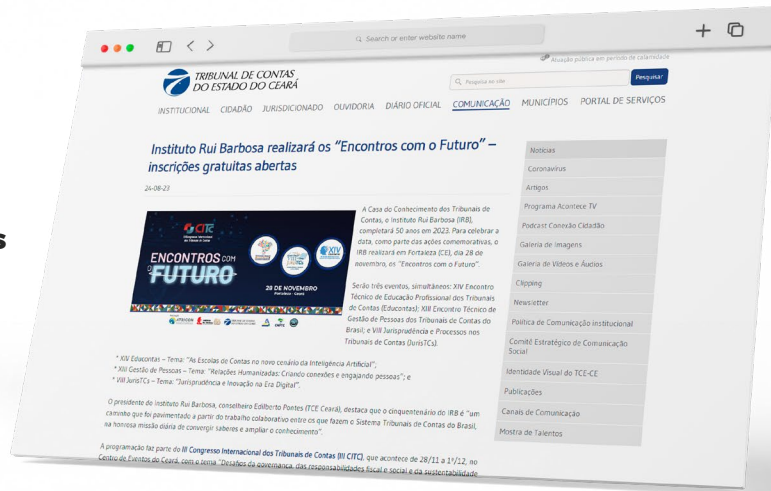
Search or enter website name

Atuação pública em período de calamidade

TRIBUNAL DE CONTAS DO ESTADO DO CEARÁ

Pesquisa no site

Pesquisar

INSTITUCIONAL CIDADÃO JURISDICIONADO OUVIDORIA DIÁRIO OFICIAL COMUNICAÇÃO MUNICÍPIOS PORTAL DE SERVIÇOS

Instituto Rui Barbosa realizará os "Encontros com o Futuro" – inscrições gratuitas abertas

24-08-23

ENCONTROS com o FUTURO

28 DE NOVEMBRO
Fortaleza - Ceará

XIV

A Casa do Conhecimento dos Tribunais de Contas, o Instituto Rui Barbosa (IRB), completará 50 anos em 2023. Para celebrar a data, como parte das ações comemorativas, o IRB realizará em Fortaleza (CE), dia 28 de novembro, os "Encontros com o Futuro".

Serão três eventos, simultâneos: XIV Encontro Técnico de Educação Profissional dos Tribunais de Contas (Educontas); XIII Encontro Técnico de Gestão de Pessoas dos Tribunais de Contas do Brasil; e VIII Jurisprudência e Processos nos Tribunais de Contas (JurisTCs).

* XIV Educontas – Tema: "As Escolas de Contas no novo cenário da Inteligência Artificial";
* XIII Gestão de Pessoas – Tema: "Relações Humanizadas: Criando conexões e engajando pessoas"; e
* VIII JurisTCs – Tema: "Jurisprudência e Inovação na Era Digital".

O presidente do Instituto Rui Barbosa, conselheiro Edilberto Pontes (TCE Ceará), destaca que o cinquentenário do IRB é "um caminho que foi pavimentado a partir do trabalho colaborativo entre os que fazem o Sistema Tribunais de Contas do Brasil, na honrosa missão diária de convergir saberes e ampliar o conhecimento".

A programação faz parte do III Congresso Internacional dos Tribunais de Contas (III CITC), que acontece de 28/11 a 1º/12, no Centro de Eventos do Ceará, com o tema "Desafios da governança, das responsabilidades fiscal e social e da sustentabilidade

Notícias
Coronavírus
Artigos
Programa Acontece TV
Podcast Conexão Cidadão
Galeria de Imagens
Galeria de Vídeos e Áudios
Clipping
Newsletter
Política de Comunicação Institucional
Comitê Estratégico de Comunicação Social
Identidade Visual do TCE-CE
Publicações
Canais de Comunicação
Mostra de Talentos